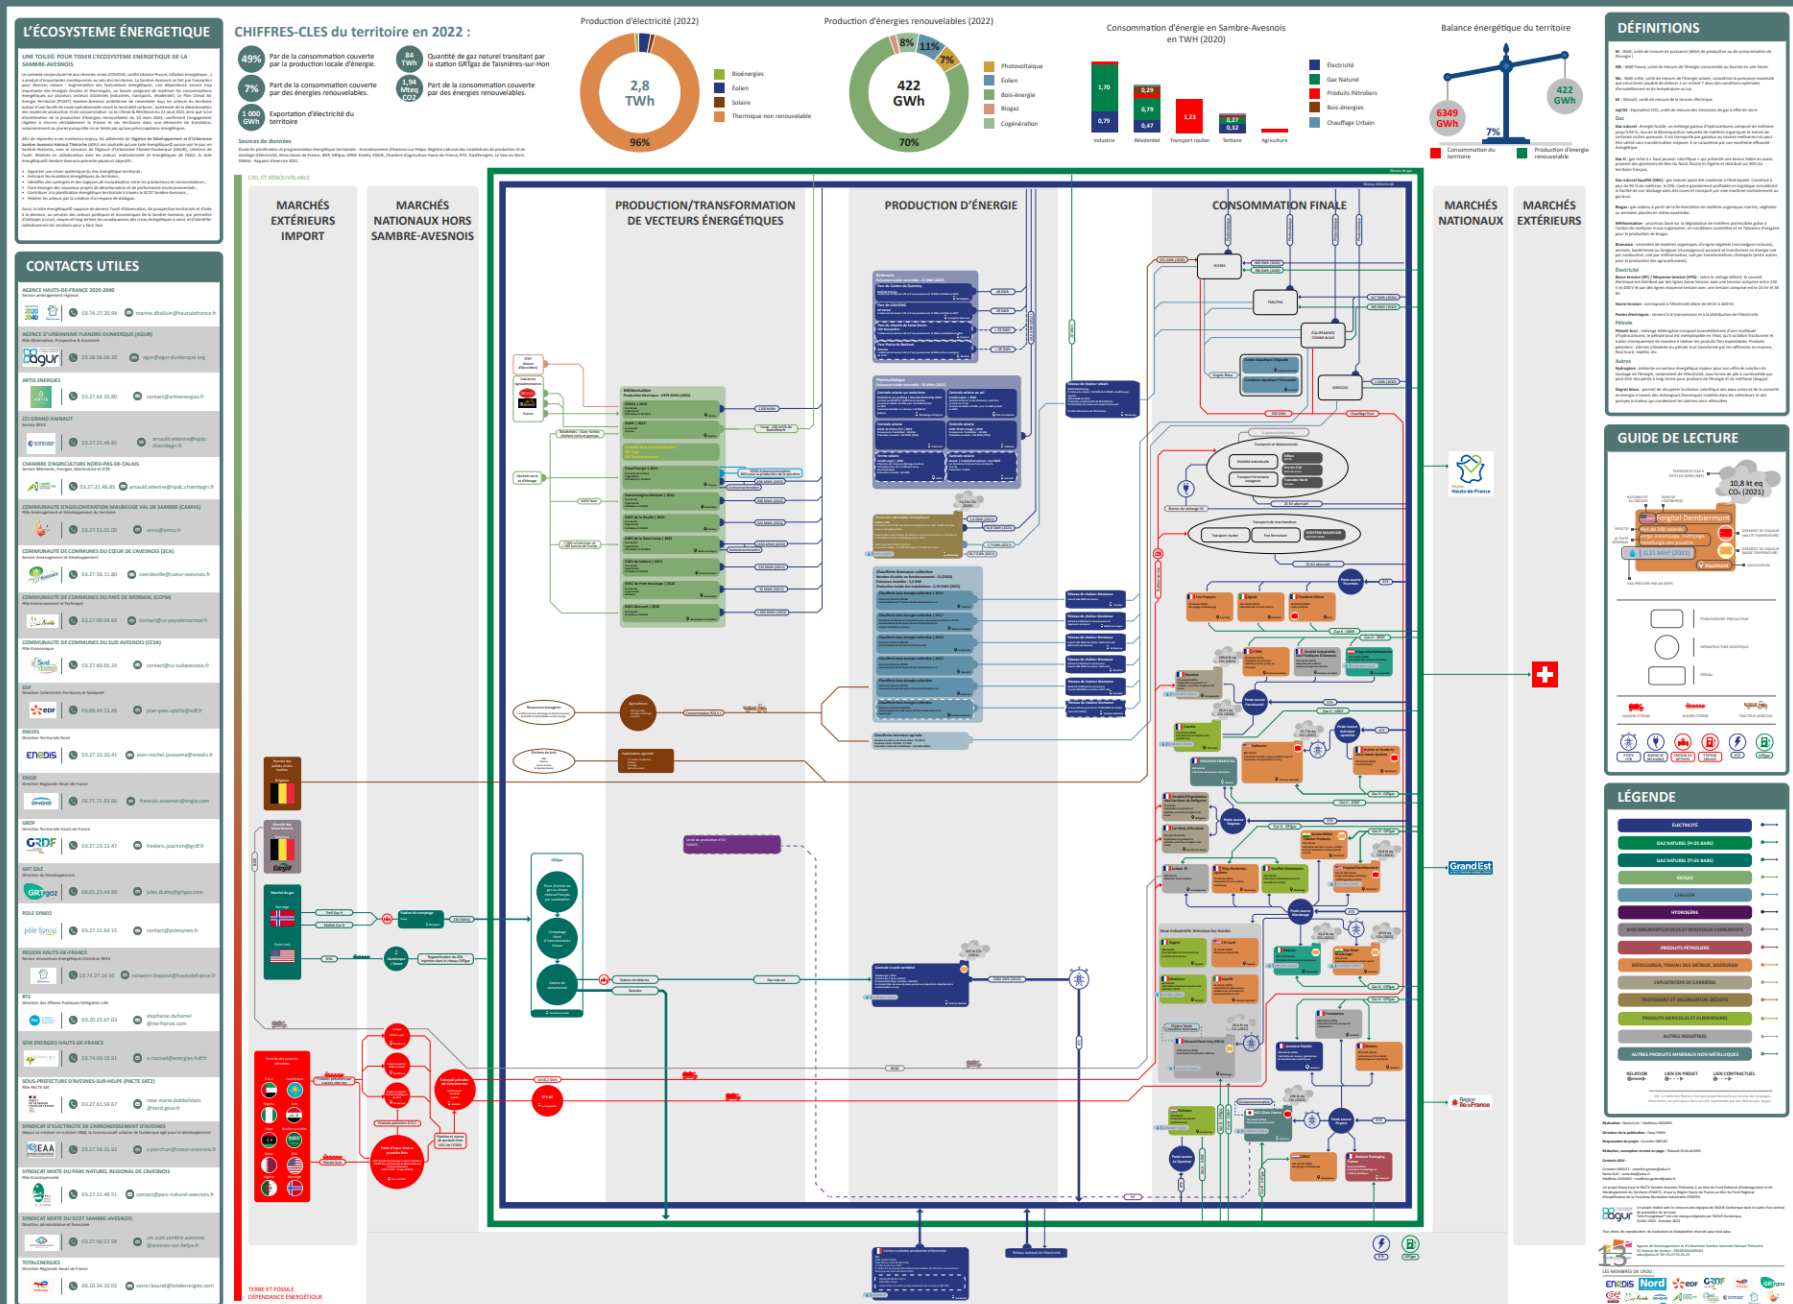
L'ÉCOSYSTEME ÉNERGÉTIQUE

CHIFFRES-CLES du territoire en 2022 :

49% Par de la consommation couverte par la production locale d'énergie.

84 TWh Quantité de gaz naturel transitant par la station GRTgaz de Taisnières-sur-Hon

7% Part de la consommation couverte par des énergies renouvelables.

1,94 Mteq CO2 Part de la consommation couverte par des énergies renouvelables.

1 000 GWh Exportation d'électricité du territoire

Production d'électricité (2022)

2,8 TWh

96%

Bioénergies
Éolien
Solaire
Thermique non renouvelable

Production d'énergies renouvelables (2022)

8% 11% 7%

422 GWh

70%

Photovoltaïque
Éolien
Bois-énergie
Biogaz
Cogénération

Consommation d'énergie en Sambre-Avesnois en TWH (2020)

1,70
0,79
0,29
0,79
0,47
1,23
0,27
0,32

Industrie
Résidentiel
Transport routier
Tertiaire
Agriculture

Électricité
Gaz Naturel
Produits Pétroliers
Bois-énergie
Chauffage Urbain

Balance énergétique du territoire

6349 GWh
422 GWh
7%

Consommation du territoire
Production d'énergie renouvelable

DÉFINITIONS

CONTACTS UTILES

AGENCE HAUTS-DE-FRANCE 2020-2040
03.74.27.20.94

AGENCE D'URBANISME FLANDRE DUNKERQUE (AGUR)
agur
03.28.58.06.30

ARTIS ENERGIES
03.27.66.35.80

CCI GRAND HAINAUT
03.27.51.46.80

CHAMBRE D'AGRICULTURE NORD-PAS-DE-CALAIS
03.27.21.46.85

COMMUNAUTÉ D'AGGLOMÉRATION MAUBEUGE VAL DE SAMBRE (CAMVS)
03.27.53.01.00

COMMUNAUTÉ DE COMMUNES DU CŒUR DE L'AVESNOIS (3CA)
03.27.56.11.80

COMMUNAUTÉ DE COMMUNES DU PAYS DE MORMAL (CCPM)
03.27.09.04.60

COMMUNAUTÉ DE COMMUNES DU SUD AVESNOIS (CCSA)
03.27.60.61.24

EDF
edf
06.68.49.13.48

ENEDIS
ENEDIS
03.27.22.20.41

ENGIE
engie
07.71.83.88

GRDF
GRDF
03.27.22.22.47

GRT GAZ
GRTgaz
06.65.23.44.90

POLE SYNEO
pôle Synéo
03.27.51.94.15

REGION HAUTS-DE-FRANCE
03.74.27.14.50

RTE
03.20.22.67.03

SEM ENERGIES HAUTS-DE-FRANCE
03.74.08.10.91

SOUS-PRÉFECTURE D'AVESNES-SUR-HELPE (PACTE SAT2)
03.27.61.59.67

SYNDICAT D'ÉLECTRICITÉ DE L'ARRONDISSEMENT D'AVESNES
SEAA
03.27.59.51.92

SYNDICAT MIXTE DU PARC NATUREL RÉGIONAL DE L'AVESNOIS
03.27.21.49.51

SYNDICAT MIXTE DU SCOT SAMBRE-AVESNOIS
03.27.58.57.58

TOTALENERGIES
06.10.36.10.02

CIEL ET RENOUVELABLE

MARCHÉS EXTÉRIEURS IMPORT

MARCHÉS NATIONAUX HORS SAMBRE-AVESNOIS

PRODUCTION/TRANSFORMATION DE VECTEURS ÉNERGÉTIQUES

PRODUCTION D'ÉNERGIE

CONSOMMATION FINALE

MARCHÉS NATIONAUX

MARCHÉS EXTÉRIEURS

Grand Est

Région Hauts-de-France

TERRE ET FOSSILE
DÉPENDANCE ÉNERGÉTIQUE

GUIDE DE LECTURE

10,8 kt eq CO₂ (2021)

Digital Dembiermont

LÉGENDE

ÉLECTRICITÉ
GAZ NATUREL (P<25 BARS)
GAZ NATUREL (P>25 BARS)
BIOGAZ
CHALEUR
HYDROGÈNE
BIOCARBURANTS/HUILES ET RÉSIDUS CARBURANTS
PRODUITS PÉTROLIERS
MÉTALLURGIE, TRAVAIL DES MÉTAUX, SIDÉRURGIE
EXPLOITATION DE CARRIÈRE
TRAITEMENT ET VALORISATION DÉCHETS
PRODUITS AGRICOLES ET ALIMENTAIRES
AUTRES INDUSTRIES
AUTRES PRODUITS MINÉRAUX NON MÉTALLIQUES

RELATION
LIEN EN PROJET
LIEN CONTRACTUEL

agur

LES MEMBRES DE L'AGUR
ENEDIS Nord edf GRDF